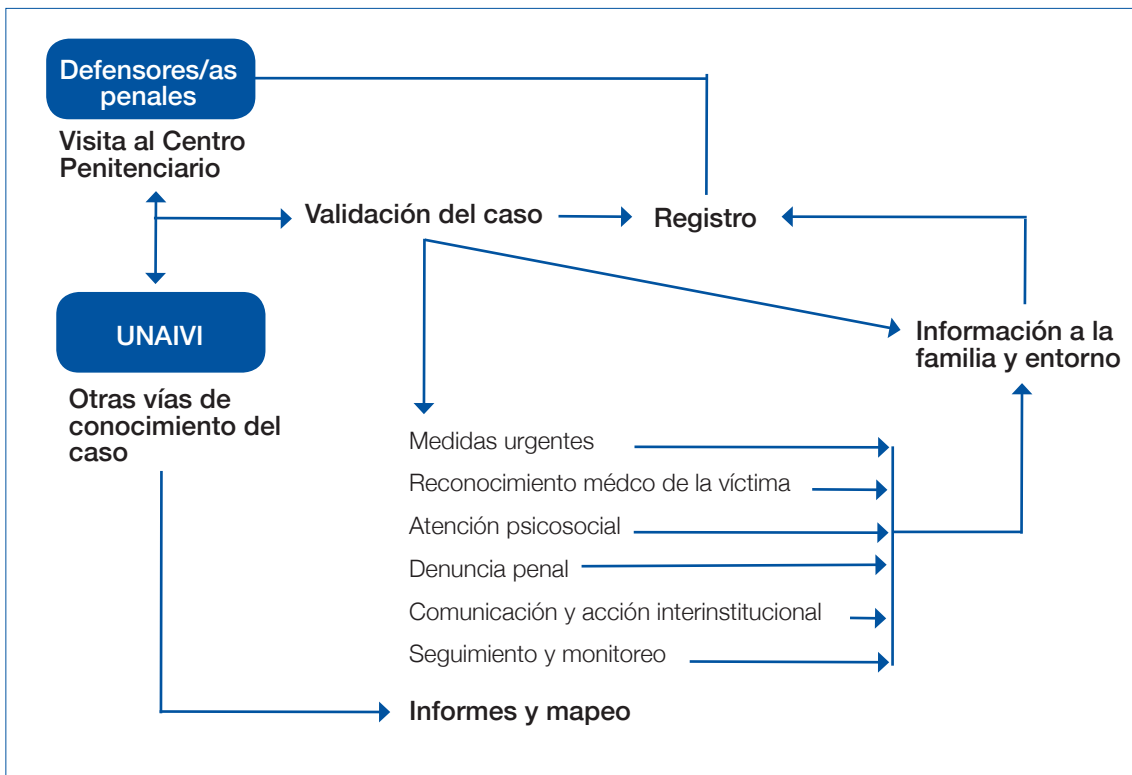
Defensores/as penales

Visita al Centro Penitenciario

Validación del caso

Registro

UNAIVI

Información a la familia y entorno

Otras vías de conocimiento del caso

Medidas urgentes

Reconocimiento médco de la víctima

Atención psicosocial

Denuncia penal

Comunicación y acción interinstitucional

Seguimiento y monitoreo

Informes y mapeo